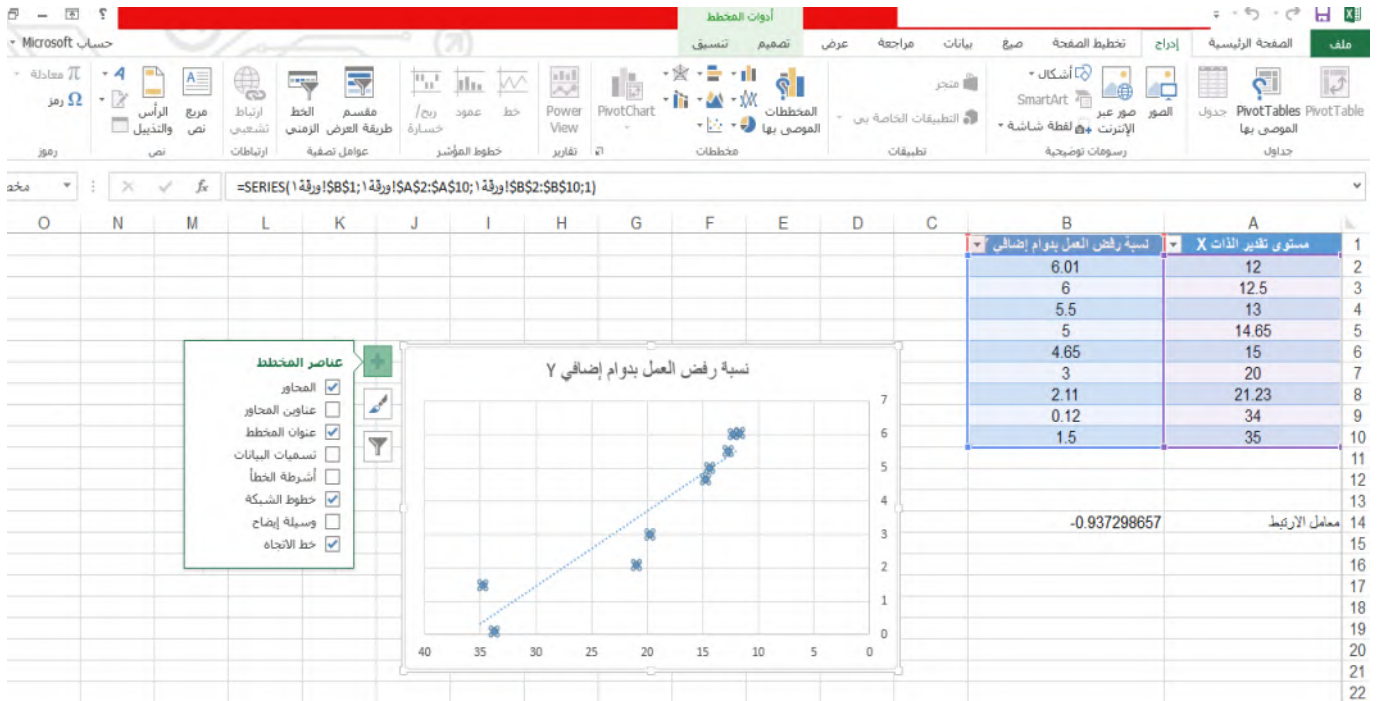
أدوات المخطط

ملف | الصفحة الرئيسية | إدراج | تخطيط الصفحة | صيغ | بيانات | مراجعة | عرض | تصميم | تنسيق | حساب Microsoft

PivotTable | PivotTables الموصى بها | جدول | جداول
الصور | صور عبر الإنترنت | أشكال | SmartArt | لقطة شاشة | رسومات توضيحية
متجر | التطبيقات الخاصة بي | تطبيقات
المخططات الموصى بها | PivotChart | مخططات
Power View | تقارير
خط | عمود | ربح/خسارة | خطوط المؤشر
مقسم طريقة العرض | الخط الزمني | عوامل تصفية
ارتباط تشعبي | ارتباطات
مربع نص | الرأس والتذييل | نص
معادلة | رمز | رموز

=SERIES(ورقة١!$B$1;ورقة١!$A$2:$A$10;ورقة١!$B$2:$B$10;1)

| | A | B |
|---|---|---|
| 1 | مستوى تقدير الذات X | نسبة رفض العمل بدوام إضافي Y |
| 2 | 12 | 6.01 |
| 3 | 12.5 | 6 |
| 4 | 13 | 5.5 |
| 5 | 14.65 | 5 |
| 6 | 15 | 4.65 |
| 7 | 20 | 3 |
| 8 | 21.23 | 2.11 |
| 9 | 34 | 0.12 |
| 10 | 35 | 1.5 |
| 14 | معامل الارتباط | -0.937298657 |

عناصر المخطط
المحاور
عناوين المحاور
عنوان المخطط
تسميات البيانات
أشرطة الخطأ
خطوط الشبكة
وسيلة إيضاح
خط الاتجاه

نسبة رفض العمل بدوام إضافي Y
7 6 5 4 3 2 1 0
40 35 30 25 20 15 10 5 0